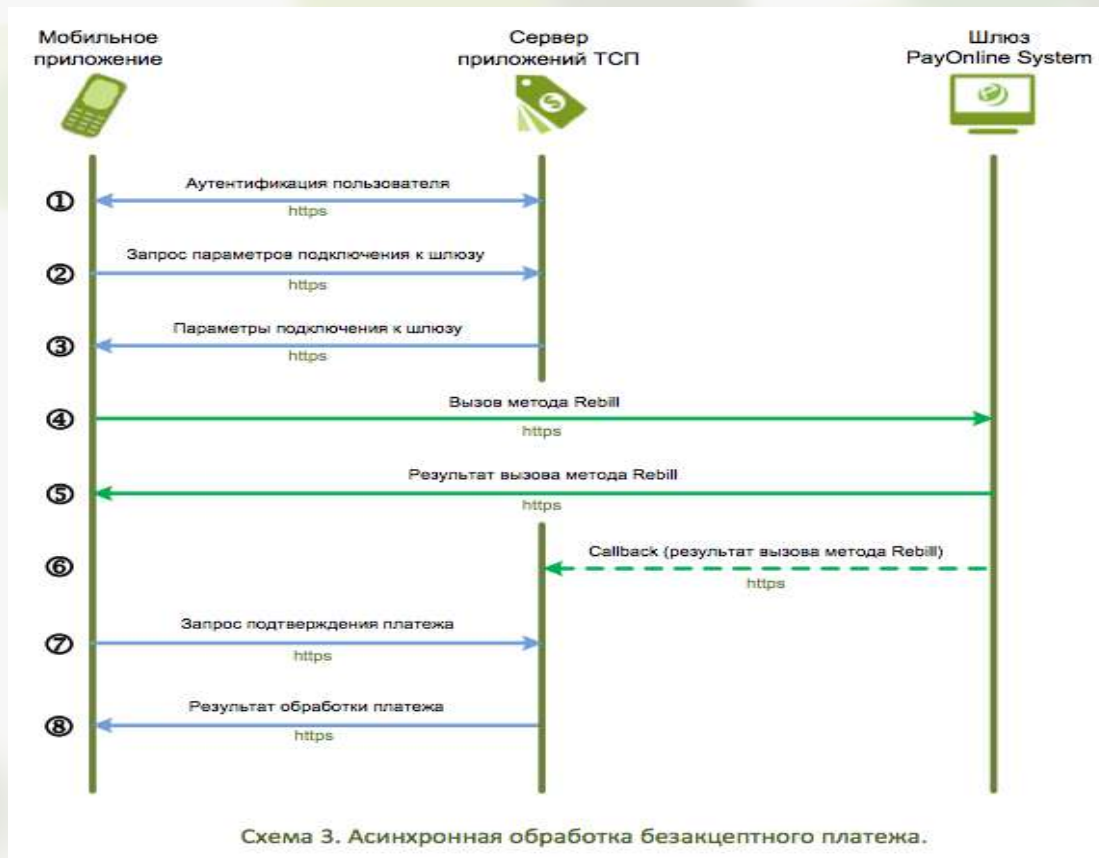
Мобильное приложение

Сервер приложений ТСП

Шлюз PayOnline System

①
Аутентификация пользователя
https

②
Запрос параметров подключения к шлюзу
https

③
Параметры подключения к шлюзу
https

④
Вызов метода Rebill
https

⑤
Результат вызова метода Rebill
https

⑥
Callback (результат вызова метода Rebill)
https

⑦
Запрос подтверждения платежа
https

⑧
Результат обработки платежа
https

Схема 3. Асинхронная обработка безакцептного платежа.